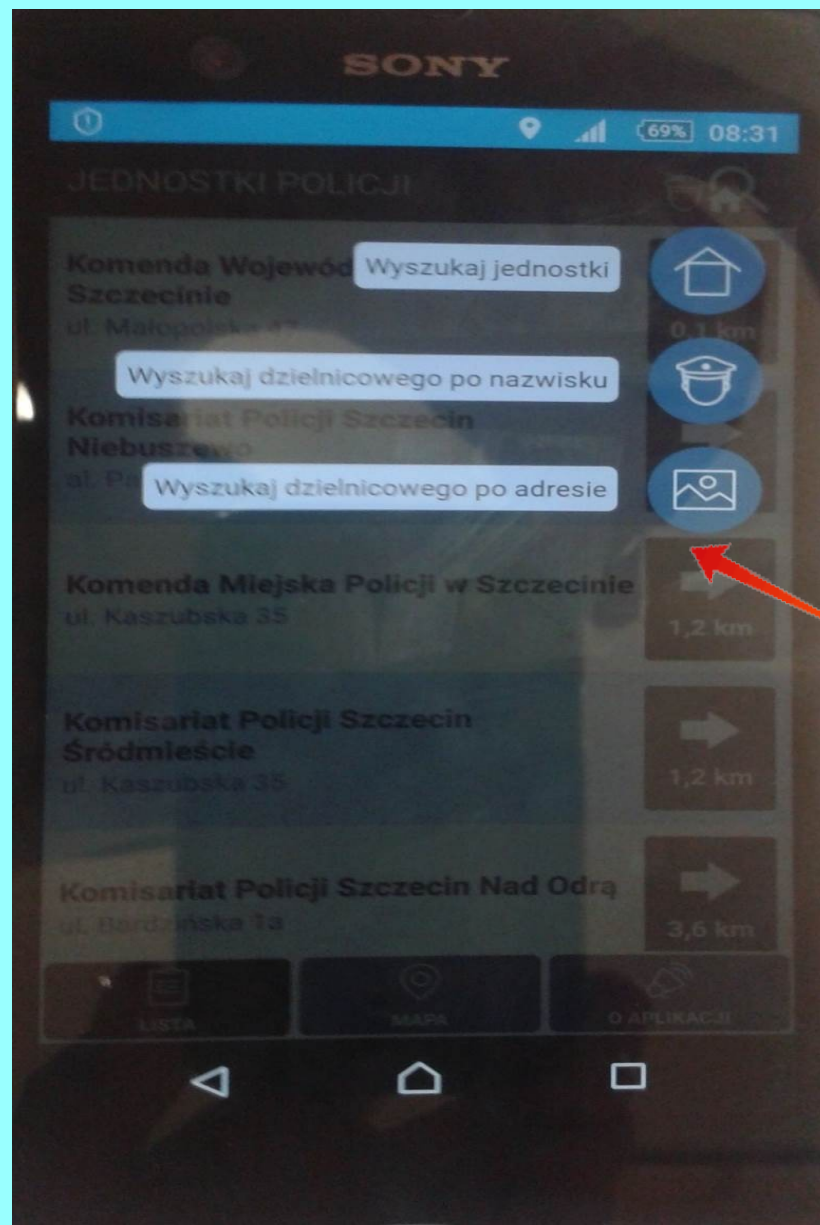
SONY

69% 08:31

JEDNOSTKI POLICJI

Komenda Wojewód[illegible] Szczecinie
ul. Małopolska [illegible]

Wyszukaj jednostki

0,1 km

Wyszukaj dzielnicowego po nazwisku

Komisariat Policji Szczecin Niebuszewo
ul. Pa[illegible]

Wyszukaj dzielnicowego po adresie

Komenda Miejska Policji w Szczecinie
ul. Kaszubska 35

1,2 km

Komisariat Policji Szczecin Śródmieście
ul. Kaszubska 35

1,2 km

Komisariat Policji Szczecin Nad Odrą
ul. Bardzińska 1a

3,6 km

LISTA

MAPA

O APLIKACJI